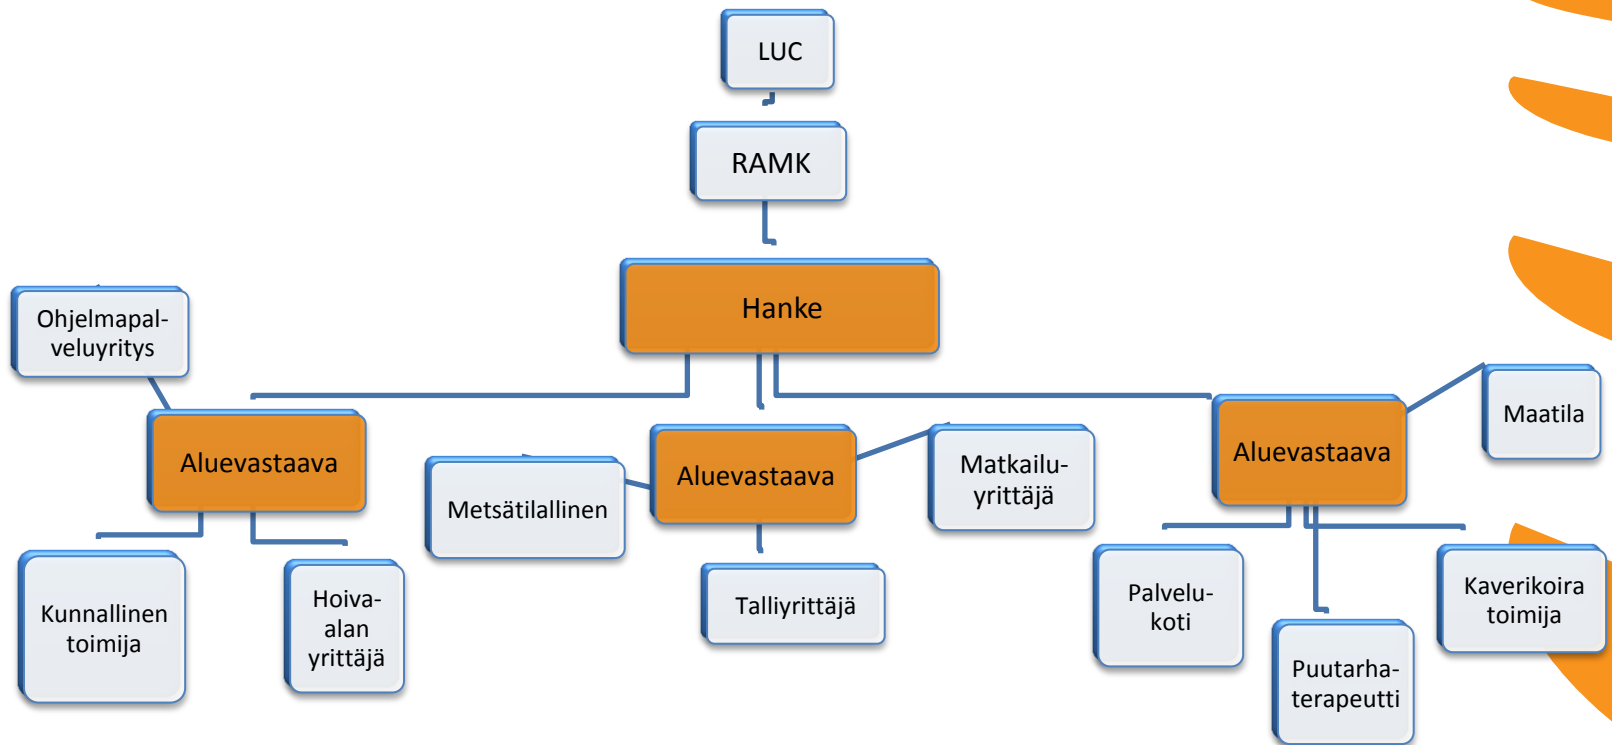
LUC

RAMK

Hanke

Ohjelmapalveluyritys

Aluevastaava

Kunnallinen toimija

Hoivaalan yrittäjä

Metsätilallinen

Aluevastaava

Matkailuyrittäjä

Talliyrittäjä

Aluevastaava

Maatila

Palvelukoti

Puutarhaterapeutti

Kaverikoira toimija